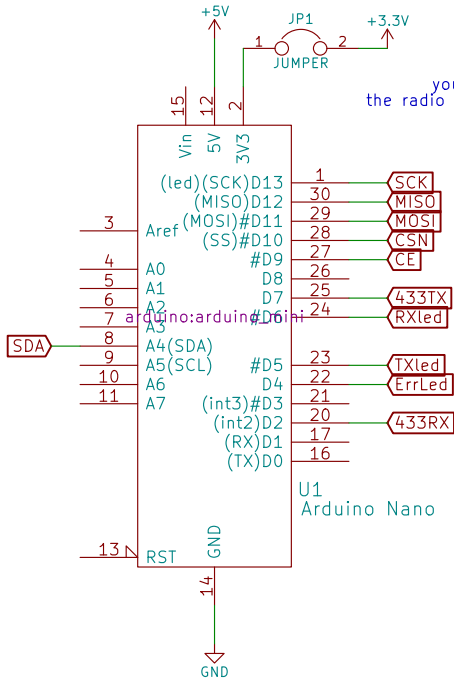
+5V

JP1

1 2

JUMPER

+3.3V

you

the radio

15 12 2

Vin 5V 3V3

1 (led)(SCK)D13 SCK
30 (MISO)D12 MISO
29 (MOSI)#D11 MOSI
28 (SS)#D10 CSN
27 #D9 CE
26 D8
25 D7 433TX
24 #D6 RXled

3 Aref

4 A0
5 A1
6 A2
7 A3
arduino:arduino_mini
SDA 8 A4(SDA)
9 A5(SCL)
10 A6
11 A7

23 #D5 TXled
22 D4 ErrLed
21 (int3)#D3
20 (int2)D2 433RX
17 (RX)D1
16 (TX)D0

U1
Arduino Nano

13 RST

GND

14

GND